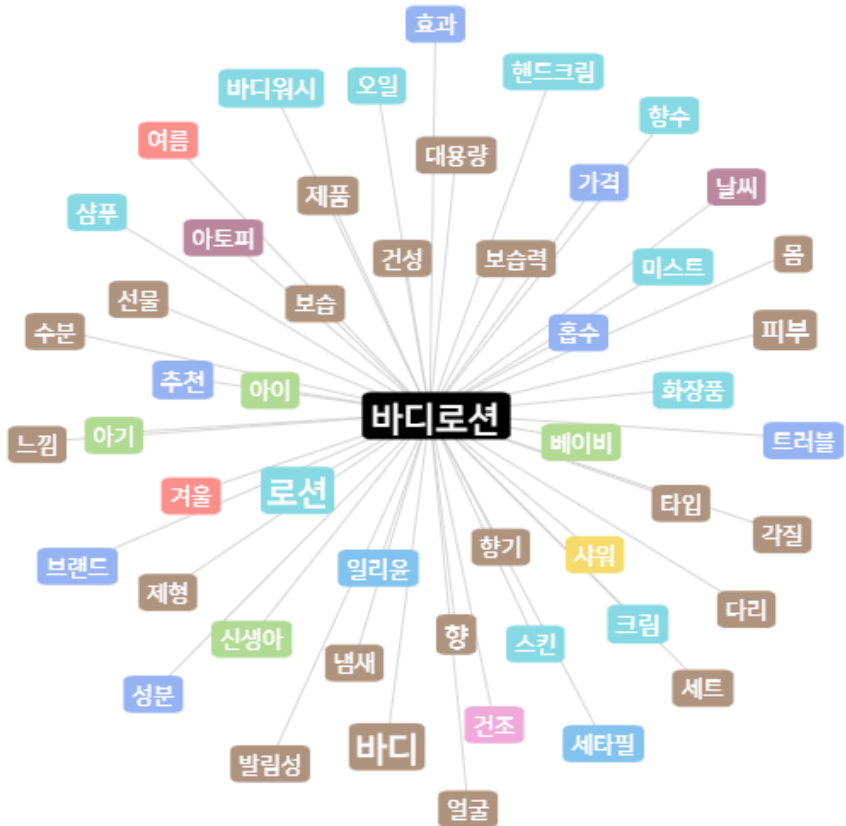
효과
바디워시
오일
핸드크림
여름
대용량
항수
제품
가격
날씨
샴푸
아토피
건성
보습력
미스트
몸
선물
보습
수분
흡수
피부
추천
아이
화장품
바디로션
느낌
아기
베이비
트러블
겨울
로션
타입
각질
브랜드
향기
샤워
제형
일리윤
다리
신생아
향
크림
스킨
냄새
세트
성분
건조
바디
세타필
발림성
얼굴